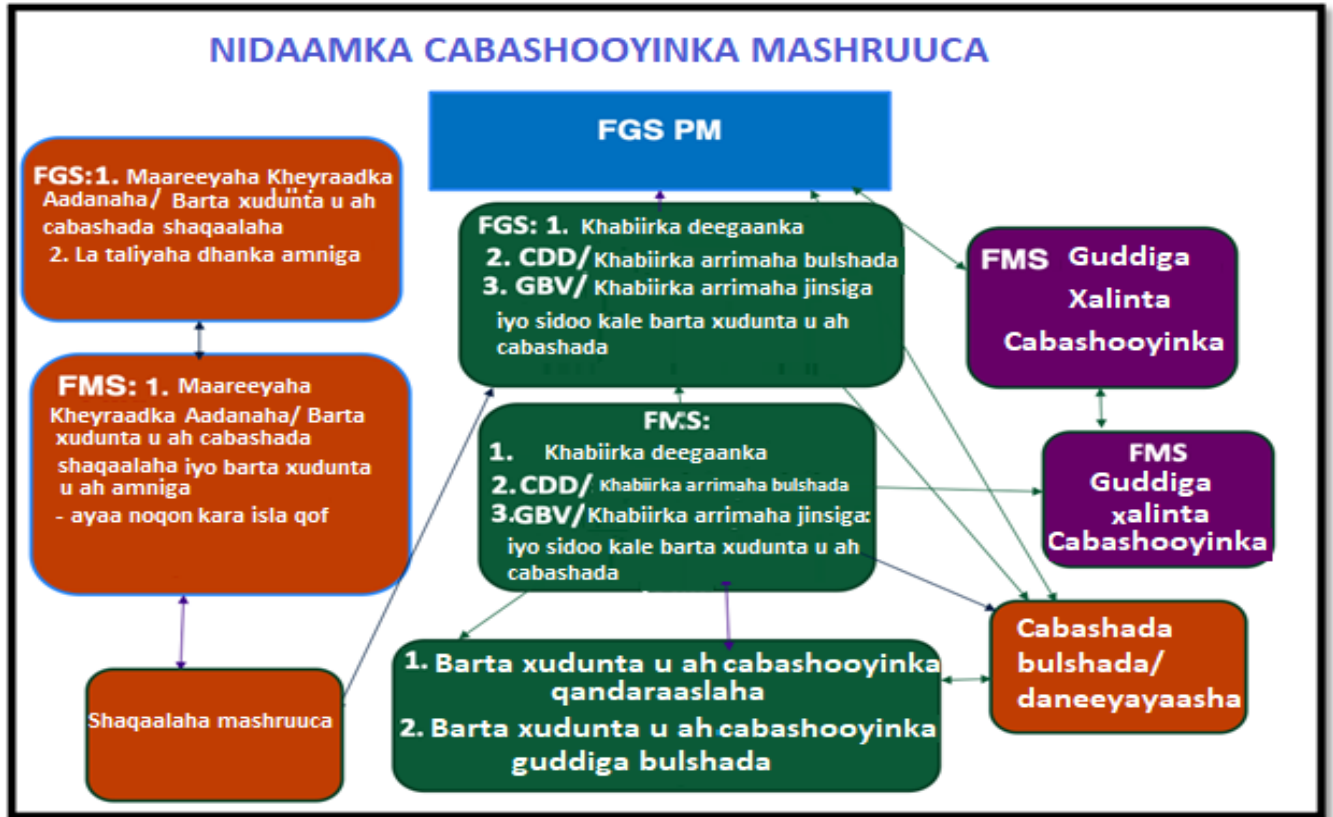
NIDAAMKA CABASHOOYINKA MASHRUUCA

FGS PM

FGS:1. Maareeyaha Kheyraadka Aadanaha/ Barta xudunta u ah cabashada shaqaalaha
2. La taliyaha dhanka amniga

FMS: 1. Maareeyaha Kheyraadka Aadanaha/ Barta xudunta u ah cabashada shaqaalaha iyo barta xudunta u ah amniga
- ayaa noqon kara isla qof

Shaqaalaha mashruuca

FGS: 1. Khabiirka deegaanka
2. CDD/ Khabiirka arrimaha bulshada
3. GBV/ Khabiirka arrimaha jinsiga
iyo sidoo kale barta xudunta u ah cabashada

FMS:
1. Khabiirka deegaanka
2. CDD/ Khabiirka arrimaha bulshada
3. GBV/ Khabiirka arrimaha jinsiga
iyo sidoo kale barta xudunta u ah cabashada

1. Barta xudunta u ah cabashooyinka qandaraaslaha
2. Barta xudunta u ah cabashooyinka guddiga bulshada

FMS Guddiga Xalinta Cabashooyinka

FMS Guddiga xalinta Cabashooyinka

Cabashada bulshada/ daneeyayaasha